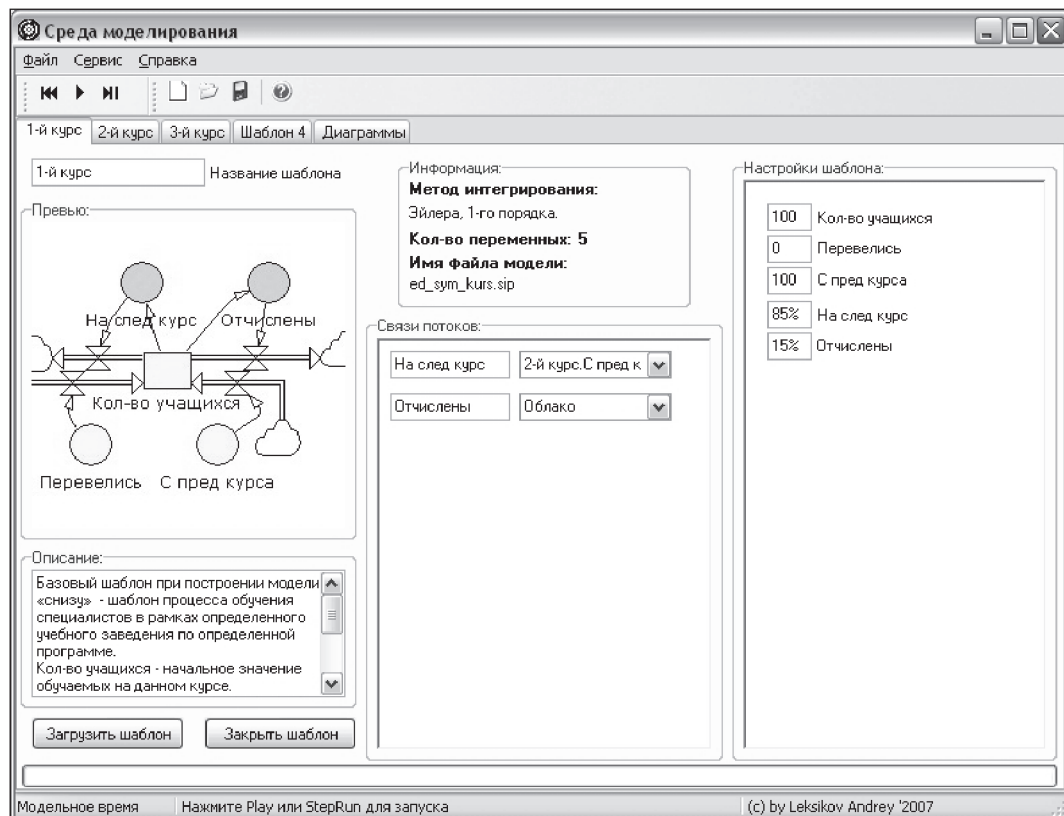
Среда моделирования

Файл Сервис Справка

1-й курс | 2-й курс | 3-й курс | Шаблон 4 | Диаграммы

1-й курс Название шаблона

Превью:

На след курс Отчислены

Кол-во учащихся

Перевелись С пред курса

Описание:

Базовый шаблон при построении модели «снизу» - шаблон процесса обучения специалистов в рамках определенного учебного заведения по определенной программе.
Кол-во учащихся - начальное значение обучаемых на данном курсе.

Загрузить шаблон Закрыть шаблон

Информация:
Метод интегрирования:
Эйлера, 1-го порядка.
Кол-во переменных: 5
Имя файла модели:
ed_sym_kurs.sip

Связи потоков:

| На след курс | 2-й курс.С пред к |
|---|---|
| Отчислены | Облако |

Настройки шаблона:

| 100 | Кол-во учащихся |
|---|---|
| 0 | Перевелись |
| 100 | С пред курса |
| 85% | На след курс |
| 15% | Отчислены |

Модельное время Нажмите Play или StepRun для запуска (c) by Leksikov Andrey '2007